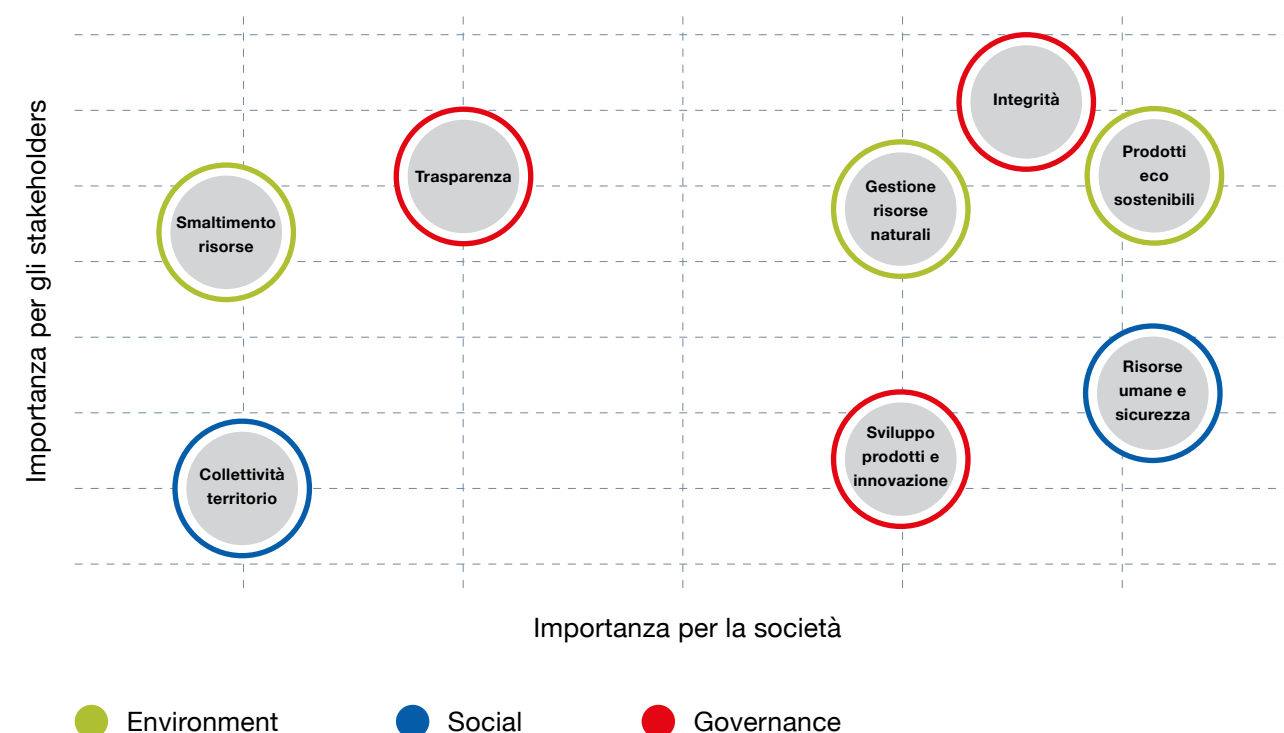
Importanza per gli stakeholders

Integrità

Trasparenza

Prodotti eco sostenibili

Gestione risorse naturali

Smaltimento risorse

Risorse umane e sicurezza

Sviluppo prodotti e innovazione

Collettività territorio

Importanza per la società

Environment

Social

Governance